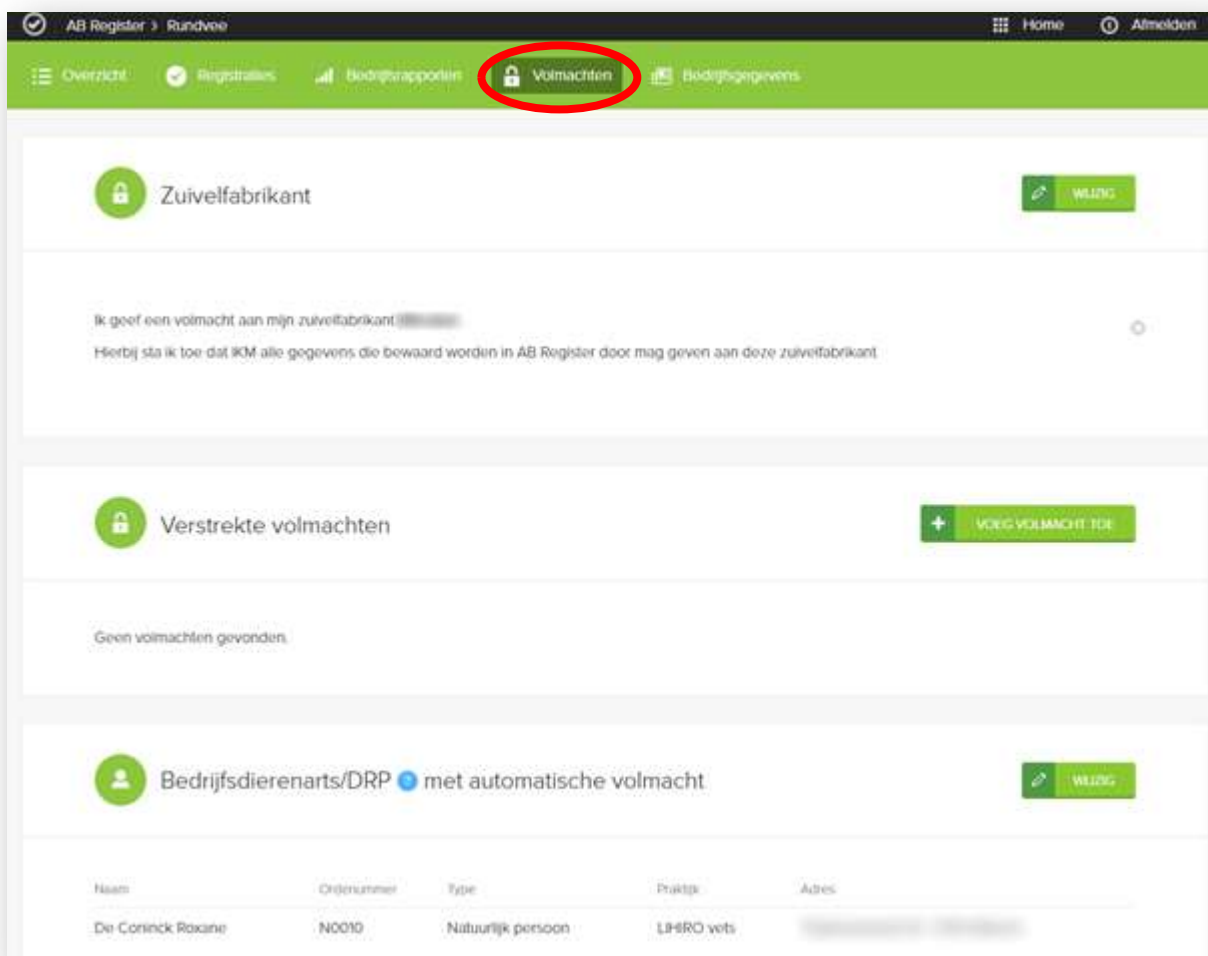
AB Register › Rundvee

Home

Afmelden

Overzicht

Registraties

Bedrijfsrapporten

Volmachten

Bedrijfsgegevens

Zuivelfabrikant

WIJZIG

Ik geef een volmacht aan mijn zuivelfabrikant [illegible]

Hierbij sta ik toe dat IKM alle gegevens die bewaard worden in AB Register door mag geven aan deze zuivelfabrikant

Verstrekte volmachten

VOEG VOLMACHT TOE

Geen volmachten gevonden.

Bedrijfsdierenarts/DRP met automatische volmacht

WIJZIG

| Naam | Ordenummer | Type | Praktijk | Adres |
|---|---|---|---|---|
| De Coninck Roxane | N0010 | Natuurlijk persoon | LIHIRO vets | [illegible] |